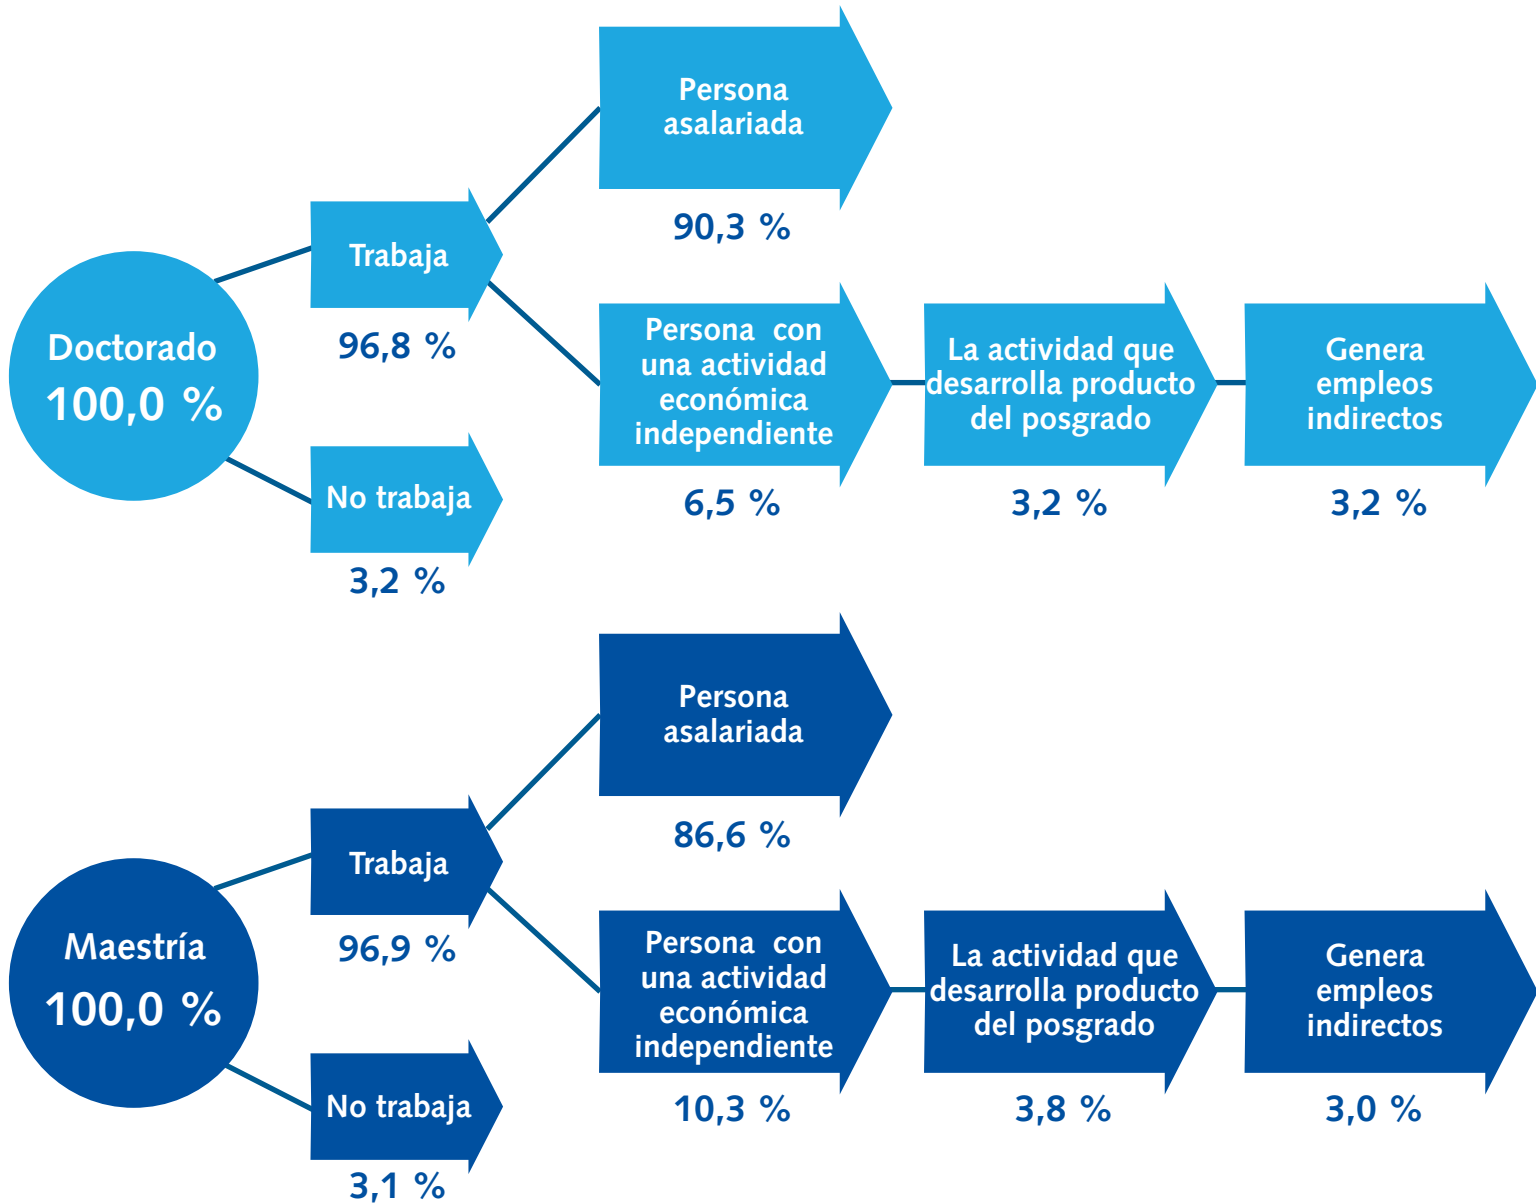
Doctorado
100,0 %

Trabaja
96,8 %

No trabaja
3,2 %

Persona asalariada
90,3 %

Persona con una actividad económica independiente
6,5 %

La actividad que desarrolla producto del posgrado
3,2 %

Genera empleos indirectos
3,2 %

Maestría
100,0 %

Trabaja
96,9 %

No trabaja
3,1 %

Persona asalariada
86,6 %

Persona con una actividad económica independiente
10,3 %

La actividad que desarrolla producto del posgrado
3,8 %

Genera empleos indirectos
3,0 %